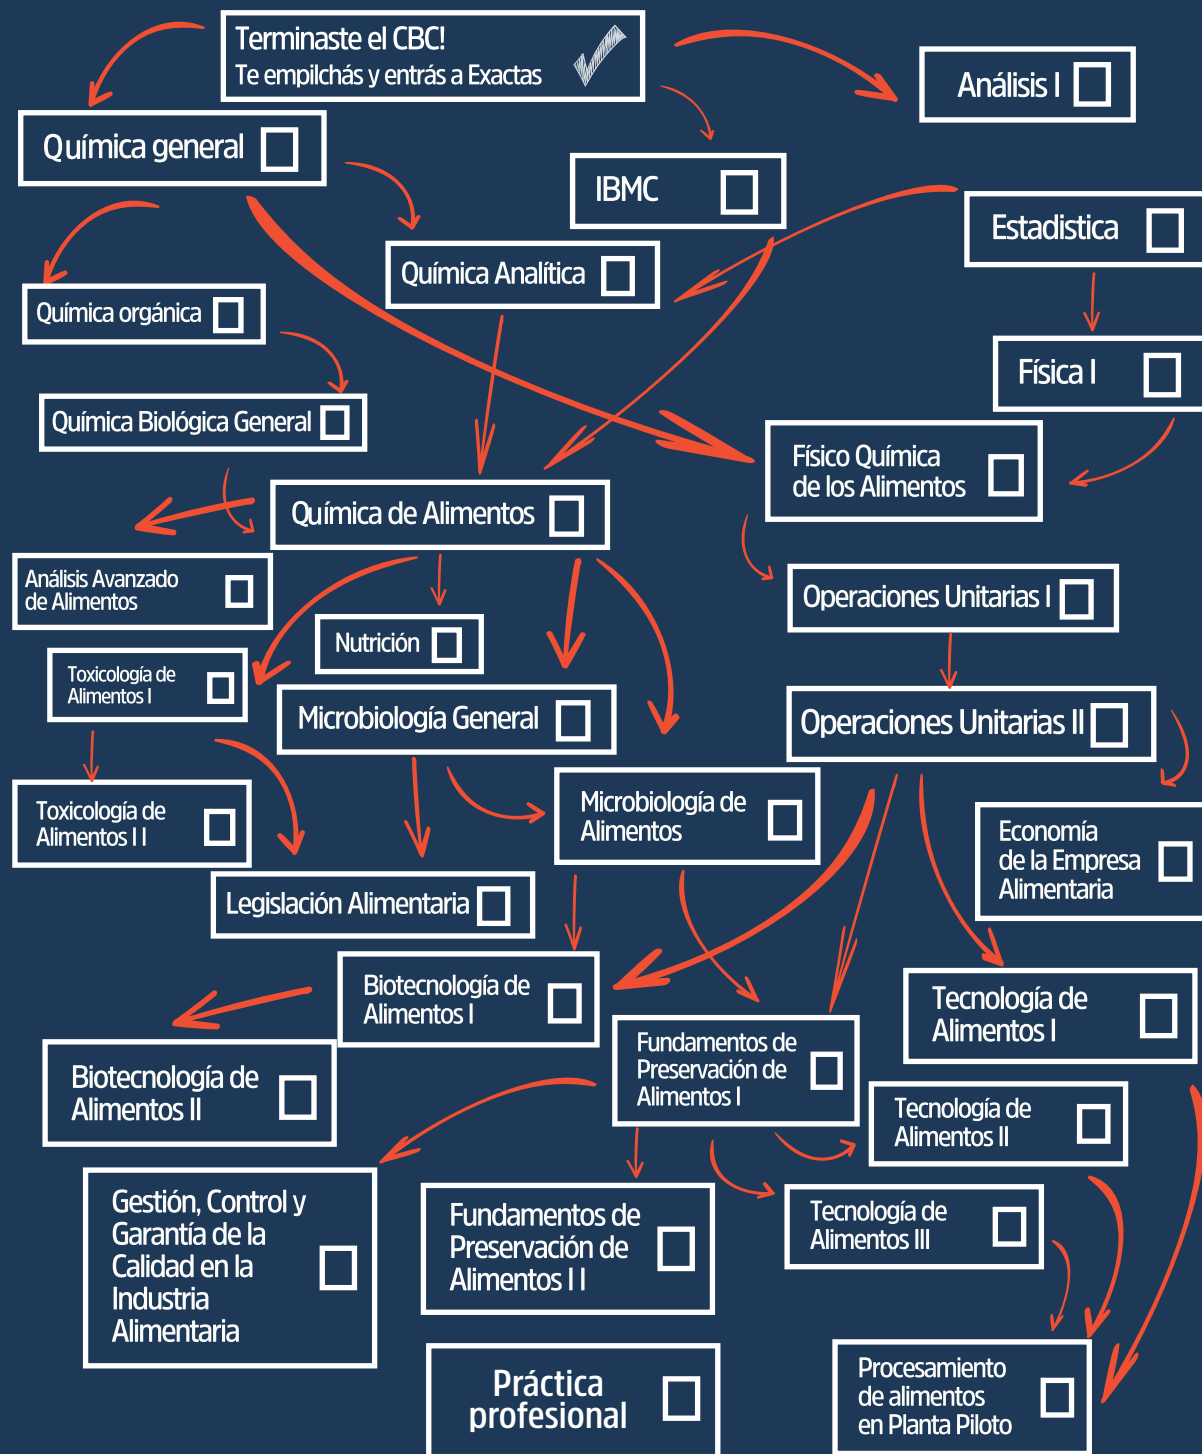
Terminaste el CBC!
Te empilchás y entrás a Exactas

Análisis I

Química general

IBMC

Estadistica

Química Analítica

Química orgánica

Física I

Química Biológica General

Físico Química de los Alimentos

Química de Alimentos

Análisis Avanzado de Alimentos

Operaciones Unitarias I

Nutrición

Toxicología de Alimentos I

Microbiología General

Operaciones Unitarias II

Toxicología de Alimentos I I

Microbiología de Alimentos

Economía de la Empresa Alimentaria

Legislación Alimentaria

Biotecnología de Alimentos I

Tecnología de Alimentos I

Biotecnología de Alimentos II

Fundamentos de Preservación de Alimentos I

Tecnología de Alimentos II

Gestión, Control y Garantía de la Calidad en la Industria Alimentaria

Fundamentos de Preservación de Alimentos I I

Tecnología de Alimentos III

Práctica profesional

Procesamiento de alimentos en Planta Piloto